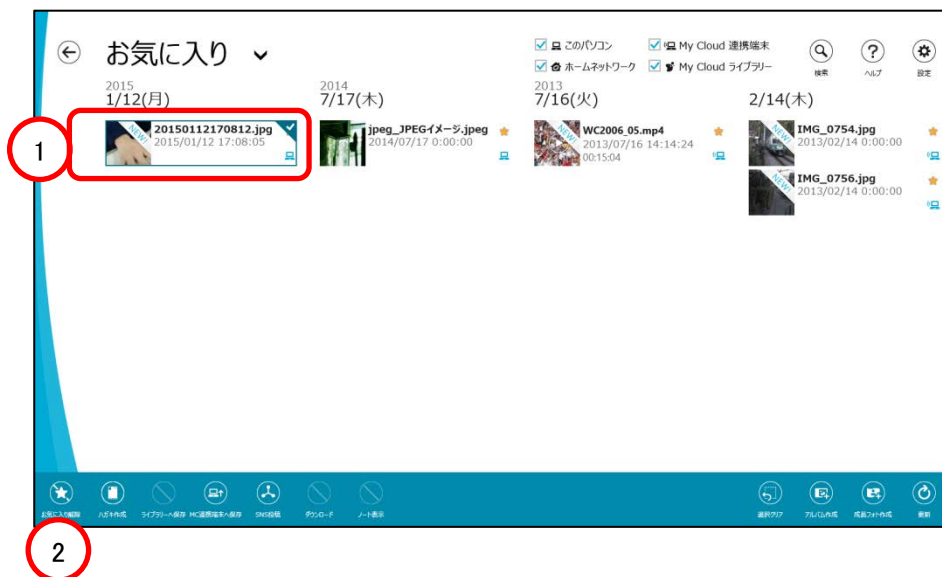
お気に入り

このパソコン
ホームネットワーク
My Cloud 連携端末
My Cloud ライブラリー

検索
ヘルプ
設定

2015
1/12(月)
NEW
20150112170812.jpg
2015/01/12 17:08:05

2014
7/17(木)
jpeg_JPEGイメージ.jpeg
2014/07/17 0:00:00

2013
7/16(火)
NEW
WC2006_05.mp4
2013/07/16 14:14:24
00:15:04

2/14(木)
NEW
IMG_0754.jpg
2013/02/14 0:00:00
NEW
IMG_0756.jpg
2013/02/14 0:00:00

1

お気に入り解除
ハガキ作成
ライブラリーへ保存
MC連携端末へ保存
SNS投稿
ダウンロード
ノート表示

選択クリア
アルバム作成
成長フォト作成
更新

2